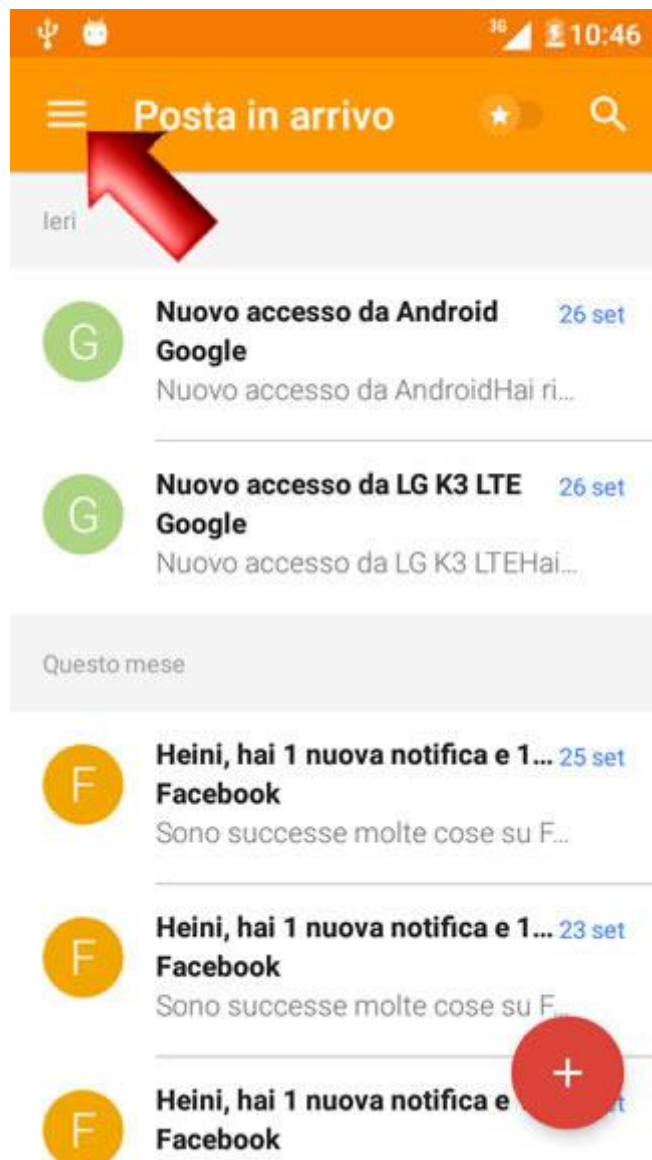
3G 10:46

Posta in arrivo

Ieri

G
Nuovo accesso da Android
Google
26 set
Nuovo accesso da AndroidHai ri...

G
Nuovo accesso da LG K3 LTE
Google
26 set
Nuovo accesso da LG K3 LTEHai...

Questo mese

F
Heini, hai 1 nuova notifica e 1...
Facebook
25 set
Sono successe molte cose su F...

F
Heini, hai 1 nuova notifica e 1...
Facebook
23 set
Sono successe molte cose su F...

F
Heini, hai 1 nuova notifica e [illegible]
Facebook

+